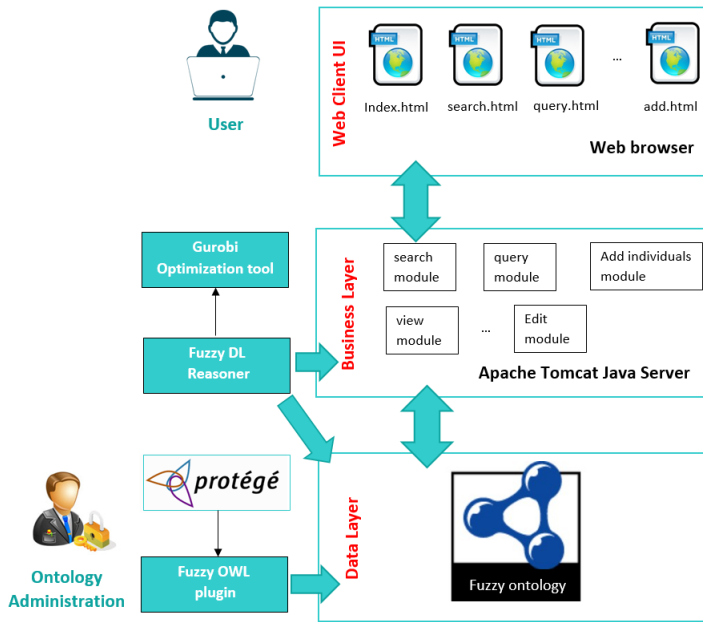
User

Web Client UI

HTML
Index.html

HTML
search.html

HTML
query.html

...

HTML
add.html

Web browser

Gurobi Optimization tool

Fuzzy DL Reasoner

Business Layer

search module

query module

Add individuals module

view module

...

Edit module

Apache Tomcat Java Server

protégé

Ontology Administration

Fuzzy OWL plugin

Data Layer

Fuzzy ontology